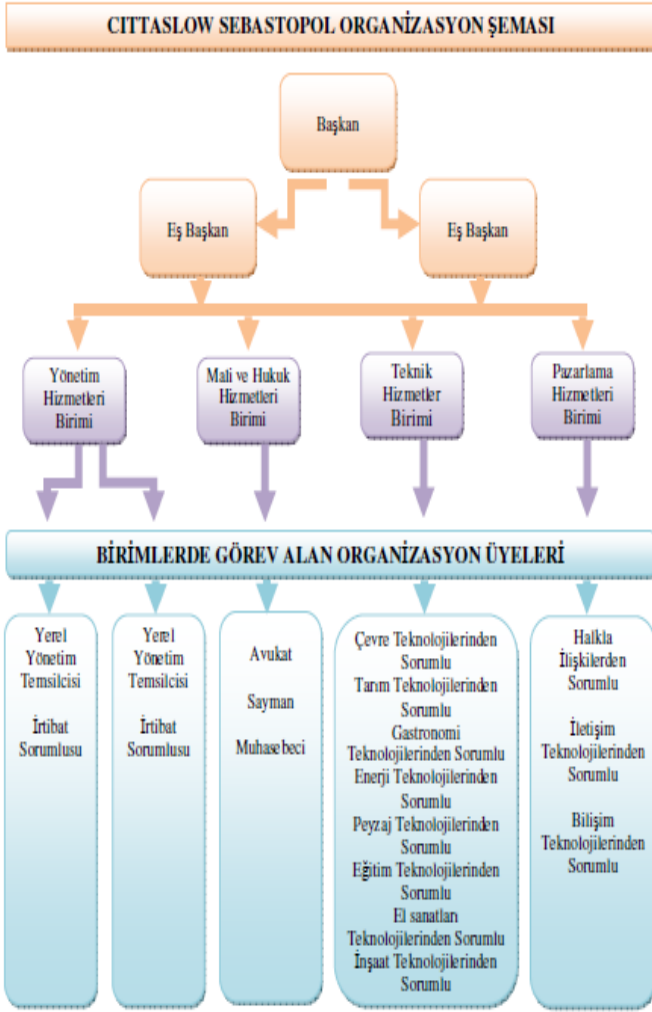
CITTASLOW SEBASTOPOL ORGANİZASYON ŞEMASI

Başkan

Eş Başkan

Eş Başkan

Yönetim Hizmetleri Birimi

Mali ve Hukuk Hizmetleri Birimi

Teknik Hizmetler Birimi

Pazarlama Hizmetleri Birimi

BİRİMLERDE GÖREV ALAN ORGANİZASYON ÜYELERİ

Yerel Yönetim Temsilcisi

İrtibat Sorumlusu

Yerel Yönetim Temsilcisi

İrtibat Sorumlusu

Avukat

Sayman

Muhasebeci

Çevre Teknolojilerinden Sorumlu
Tarım Teknolojilerinden Sorumlu
Gastronomi Teknolojilerinden Sorumlu
Enerji Teknolojilerinden Sorumlu
Peyzaj Teknolojilerinden Sorumlu
Eğitim Teknolojilerinden Sorumlu
El sanatları Teknolojilerinden Sorumlu
İnşaat Teknolojilerinden Sorumlu

Halkla İlişkilerden Sorumlu

İletişim Teknolojilerinden Sorumlu

Bilişim Teknolojilerinden Sorumlu